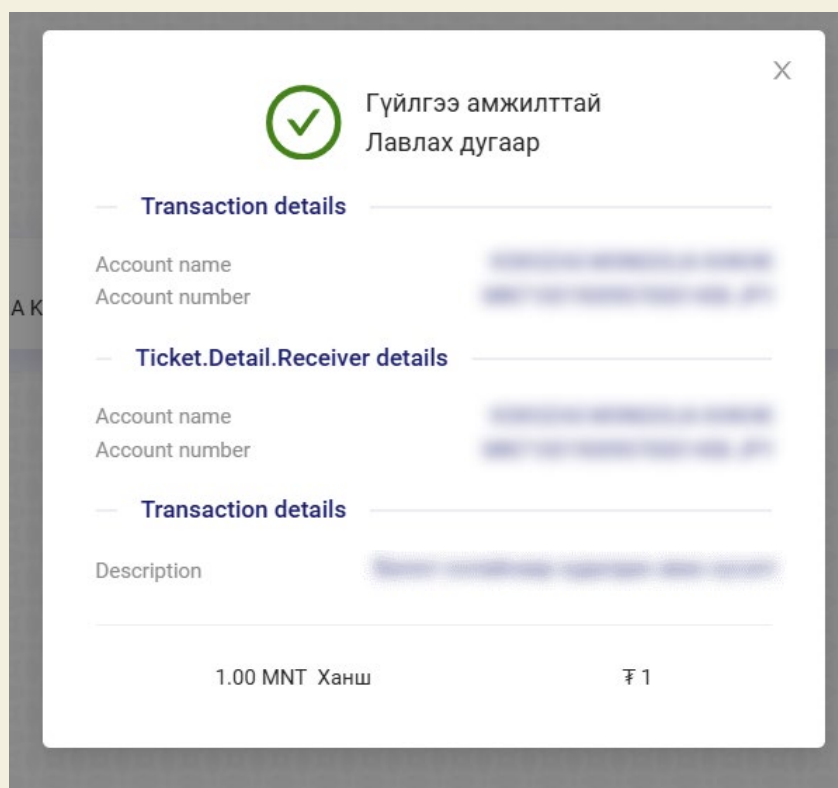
×

Гүйлгээ амжилттай
Лавлах дугаар

Transaction details

Account name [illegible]
Account number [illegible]

A K

Ticket.Detail.Receiver details

Account name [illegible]
Account number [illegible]

Transaction details

Description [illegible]

1.00 MNT Ханш ₮1